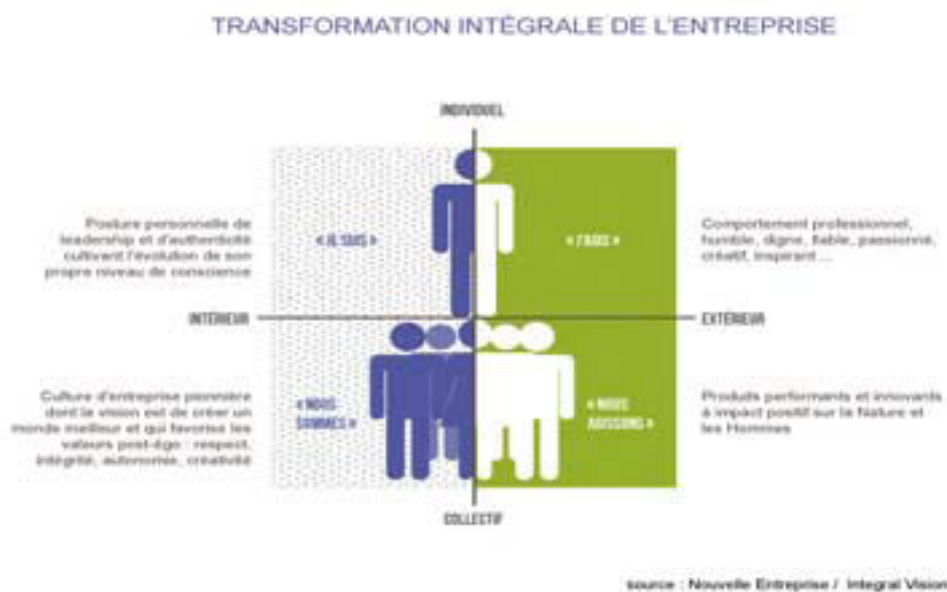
TRANSFORMATION INTÉGRALE DE L'ENTREPRISE

INDIVIDUEL

Posture personnelle de leadership et d'authenticité cultivant l'évolution de son propre niveau de conscience

« JE SUIS »

« J'AGIS »

Comportement professionnel, humble, digne, fiable, passionné, créatif, inspirant ...

INTÉRIEUR

EXTÉRIEUR

Culture d'entreprise pionnière dont la vision est de créer un monde meilleur et qui favorise les valeurs post-égo : respect, intégrité, autonomie, créativité

« NOUS SOMMES »

« NOUS AGISSONS »

Produits performants et innovants à impact positif sur la Nature et les Hommes

COLLECTIF

source : Nouvelle Entreprise / Integral Vision